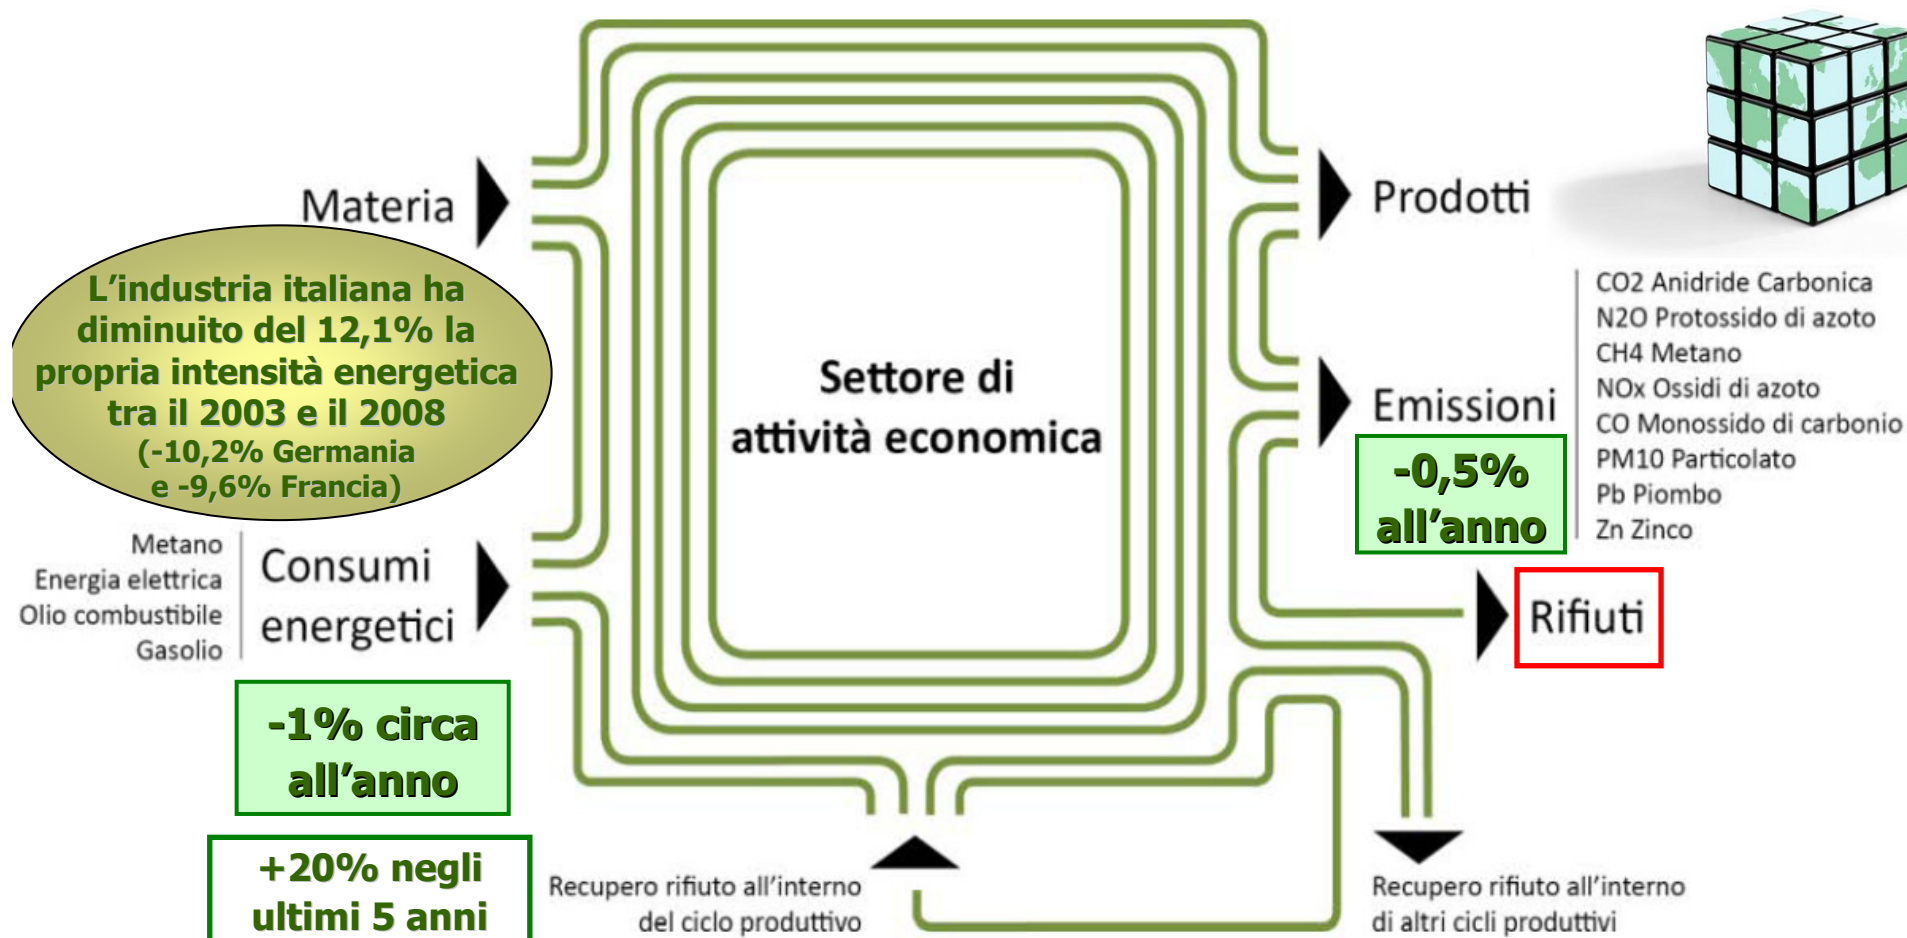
Materia

L’industria italiana ha diminuito del 12,1% la propria intensità energetica tra il 2003 e il 2008 (-10,2% Germania e -9,6% Francia)

Metano
Energia elettrica
Olio combustibile
Gasolio

Consumi energetici

-1% circa all’anno

+20% negli ultimi 5 anni

Settore di attività economica

Prodotti

CO2 Anidride Carbonica
N2O Protossido di azoto
CH4 Metano
NOx Ossidi di azoto
CO Monossido di carbonio
PM10 Particolato
Pb Piombo
Zn Zinco

Emissioni

-0,5% all’anno

Rifiuti

Recupero rifiuto all’interno del ciclo produttivo

Recupero rifiuto all’interno di altri cicli produttivi